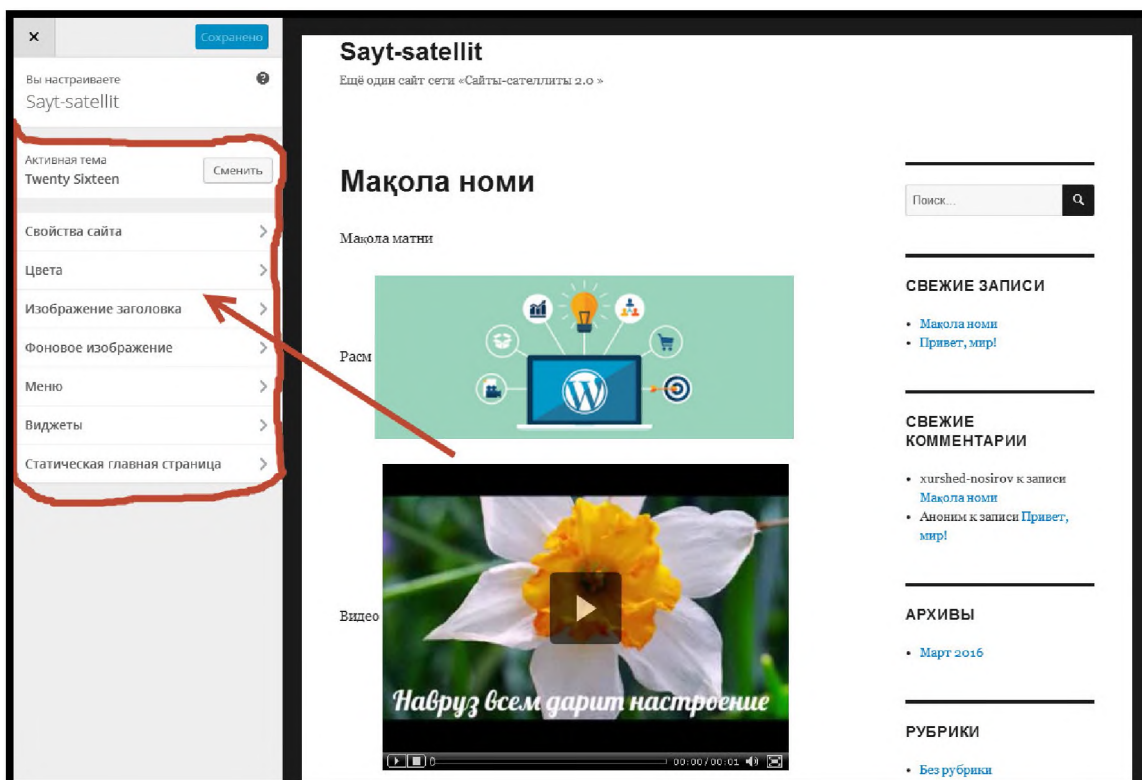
×
Сохранено

Вы настраиваете
Sayt-satellit

Активная тема
Twenty Sixteen
Сменить

Свойства сайта
Цвета
Изображение заголовка
Фоновое изображение
Меню
Виджеты
Статическая главная страница

Sayt-satellit
Ещё один сайт сети «Сайты-сателлиты 2.0 »

Мақола номи

Мақола матни

Расм

Видео

Навруз всем дарит настроение

00:00 / 00:01

Поиск...

СВЕЖИЕ ЗАПИСИ
• Мақола номи
• Привет, мир!

СВЕЖИЕ КОММЕНТАРИИ
• xurshed-nosirov к записи Мақола номи
• Аноним к записи Привет, мир!

АРХИВЫ
• Март 2016

РУБРИКИ
• Без рубрики